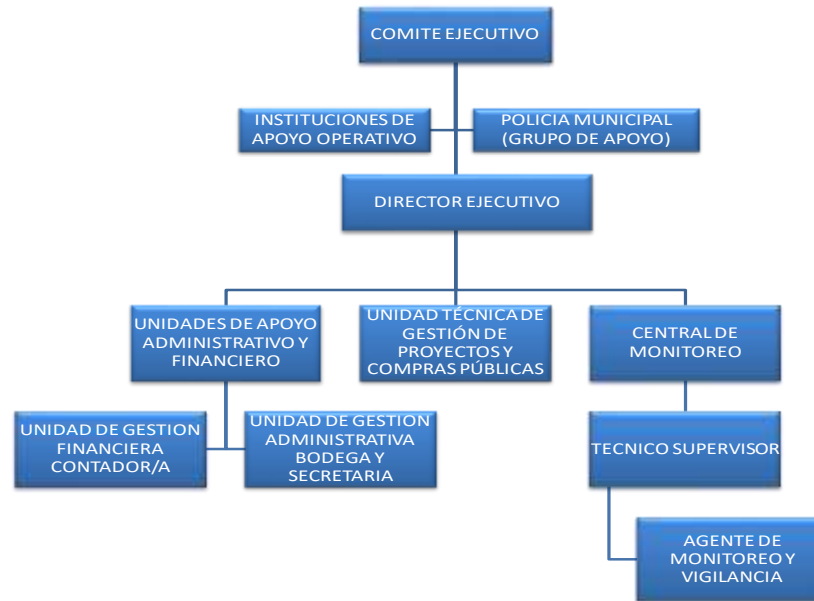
COMITE EJECUTIVO

INSTITUCIONES DE APOYO OPERATIVO

POLICIA MUNICIPAL (GRUPO DE APOYO)

DIRECTOR EJECUTIVO

UNIDADES DE APOYO ADMINISTRATIVO Y FINANCIERO

UNIDAD TÉCNICA DE GESTIÓN DE PROYECTOS Y COMPRAS PÚBLICAS

CENTRAL DE MONITOREO

UNIDAD DE GESTION FINANCIERA CONTADOR/A

UNIDAD DE GESTION ADMINISTRATIVA BODEGA Y SECRETARIA

TECNICO SUPERVISOR

AGENTE DE MONITOREO Y VIGILANCIA